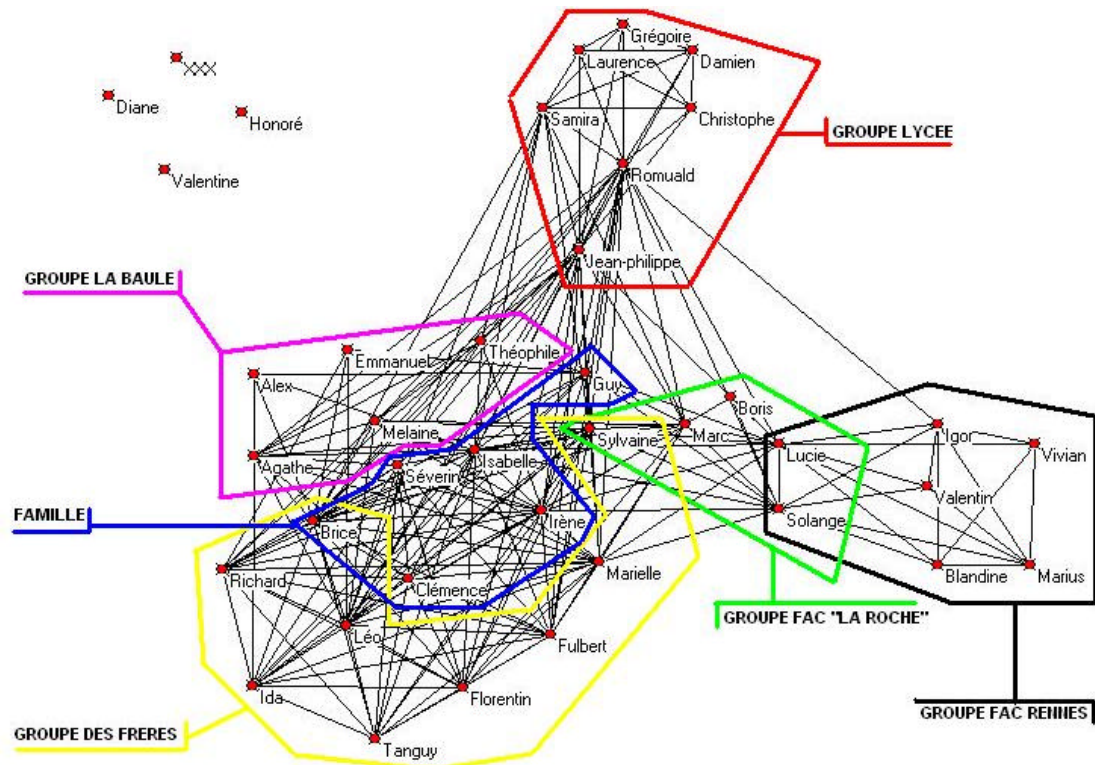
XXX
Diane
Honoré
Valentine

Grégoire
Laurence
Damien
Samira
Christophe
Romuald
Jean-philippe
GROUPE LYCEE

GROUPE LA BAULE
Emmanuel
Théophile
Alex
Guy
Melaine
Agathe
Séverine
Isabelle
Sylvaine
Boris
Marc

FAMILLE
Brice
Irène
Richard
Clémence
Marielle
Léo
Fulbert
Ida
Florentin
Tanguy
GROUPE DES FRERES

Lucie
Igor
Vivian
Valentin
Solange
Blandine
Marius
GROUPE FAC "LA ROCHE"
GROUPE FAC RENNES